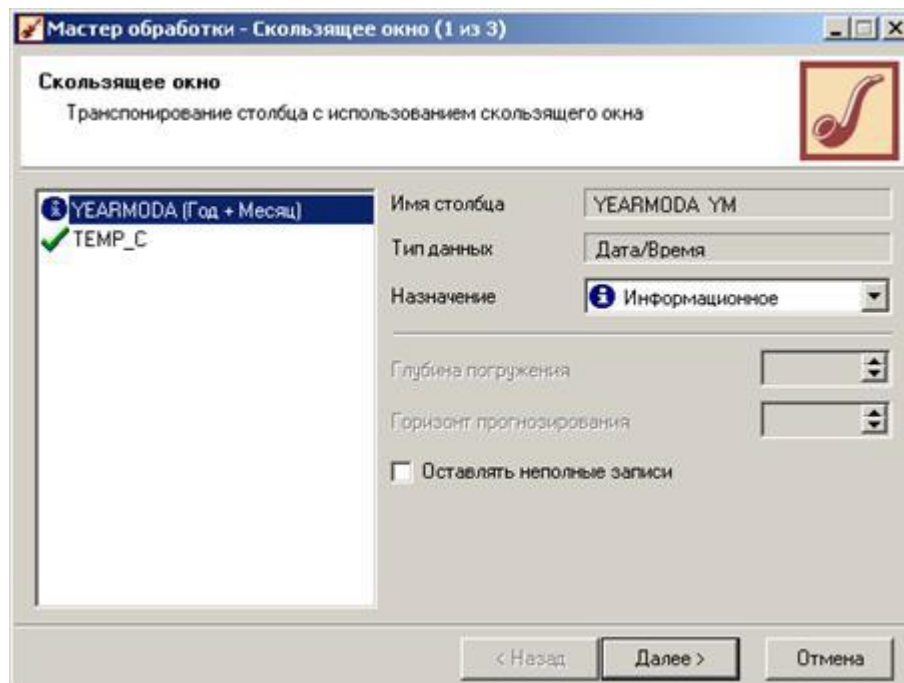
Мастер обработки - Скользящее окно (1 из 3)

Скользящее окно
Транспонирование столбца с использованием скользящего окна

YEARMODA (Год + Месяц)
TEMP_C

Имя столбца | YEARMODA YM
Тип данных | Дата/Время
Назначение | Информационное

Глубина погружения
Горизонт прогнозирования
Оставлять неполные записи

< Назад | Далее > | Отмена